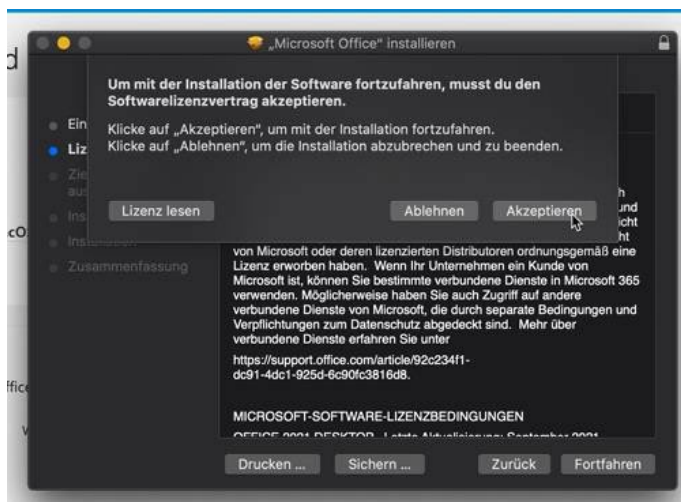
d

„Microsoft Office" installieren

Um mit der Installation der Software fortzufahren, musst du den Softwarelizenzvertrag akzeptieren.

Klicke auf „Akzeptieren", um mit der Installation fortzufahren.
Klicke auf „Ablehnen", um die Installation abzubrechen und zu beenden.

Lizenz lesen

Ablehnen

Akzeptieren

Ein
Liz
Zie
aus
Ins
Installieren
Zusammenfassung

co

ffic

v

h
und
icht
ht

von Microsoft oder deren lizenzierten Distributoren ordnungsgemäß eine Lizenz erworben haben. Wenn Ihr Unternehmen ein Kunde von Microsoft ist, können Sie bestimmte verbundene Dienste in Microsoft 365 verwenden. Möglicherweise haben Sie auch Zugriff auf andere verbundene Dienste von Microsoft, die durch separate Bedingungen und Verpflichtungen zum Datenschutz abgedeckt sind. Mehr über verbundene Dienste erfahren Sie unter

https://support.office.com/article/92c234f1-dc91-4dc1-925d-6c90fc3816d8.

MICROSOFT-SOFTWARE-LIZENZBEDINGUNGEN

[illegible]

Drucken ...
Sichern ...
Zurück
Fortfahren